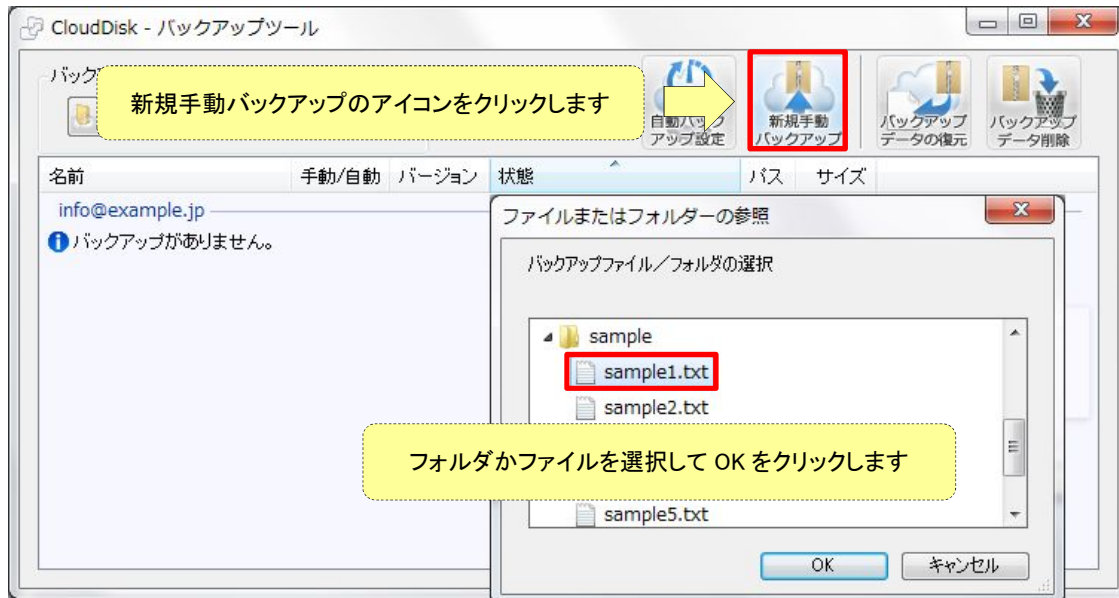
CloudDisk - バックアップツール

バック

新規手動バックアップのアイコンをクリックします

自動バックアップ設定

新規手動バックアップ

バックアップデータの復元

バックアップデータ削除

| 名前 | 手動/自動 | バージョン | 状態 | パス | サイズ |
|---|---|---|---|---|---|

info@example.jp

バックアップがありません。

ファイルまたはフォルダーの参照

バックアップファイル／フォルダの選択

sample

sample1.txt

sample2.txt

フォルダかファイルを選択して OK をクリックします

sample5.txt

OK

キャンセル